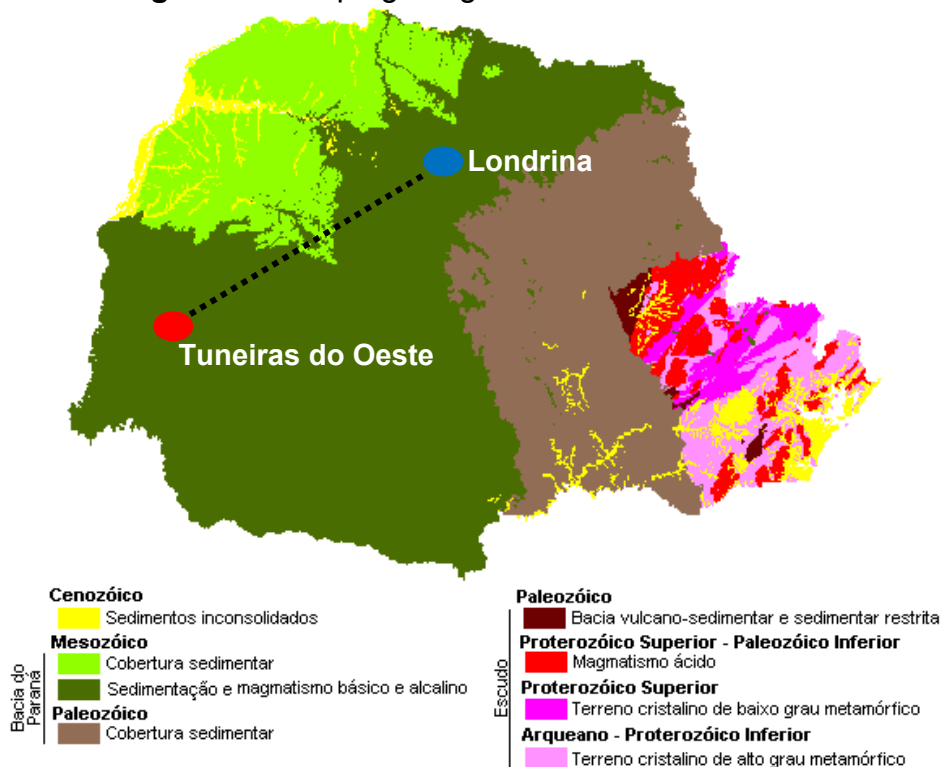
Londrina

Tuneiras do Oeste

Cenozóico
Sedimentos inconsolidados
Mesozóico
Cobertura sedimentar
Sedimentação e magmatismo básico e alcalino
Paleozóico
Cobertura sedimentar
Bacia do Paraná

Paleozóico
Bacia vulcano-sedimentar e sedimentar restrita
Proterozóico Superior - Paleozóico Inferior
Magmatismo ácido
Proterozóico Superior
Terreno cristalino de baixo grau metamórfico
Arqueano - Proterozóico Inferior
Terreno cristalino de alto grau metamórfico
Escudo